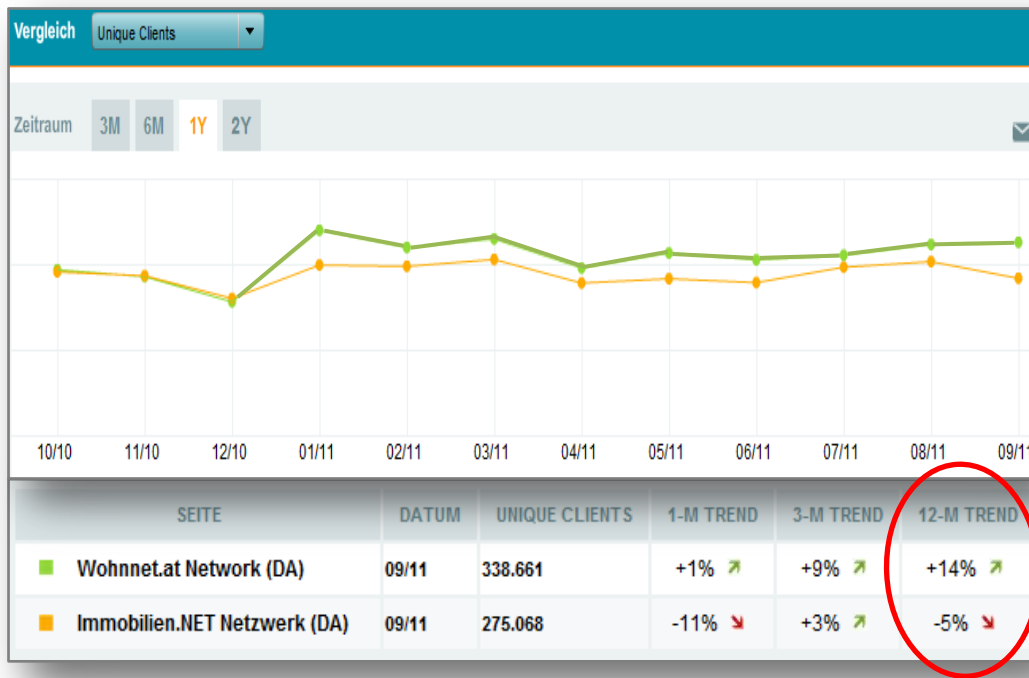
Vergleich Unique Clients

Zeitraum 3M 6M 1Y 2Y

10/10 11/10 12/10 01/11 02/11 03/11 04/11 05/11 06/11 07/11 08/11 09/11

| SEITE | DATUM | UNIQUE CLIENTS | 1-M TREND | 3-M TREND | 12-M TREND |
|---|---|---|---|---|---|
| Wohnnet.at Network (DA) | 09/11 | 338.661 | +1% | +9% | +14% |
| Immobilien.NET Netzwerk (DA) | 09/11 | 275.068 | -11% | +3% | -5% |